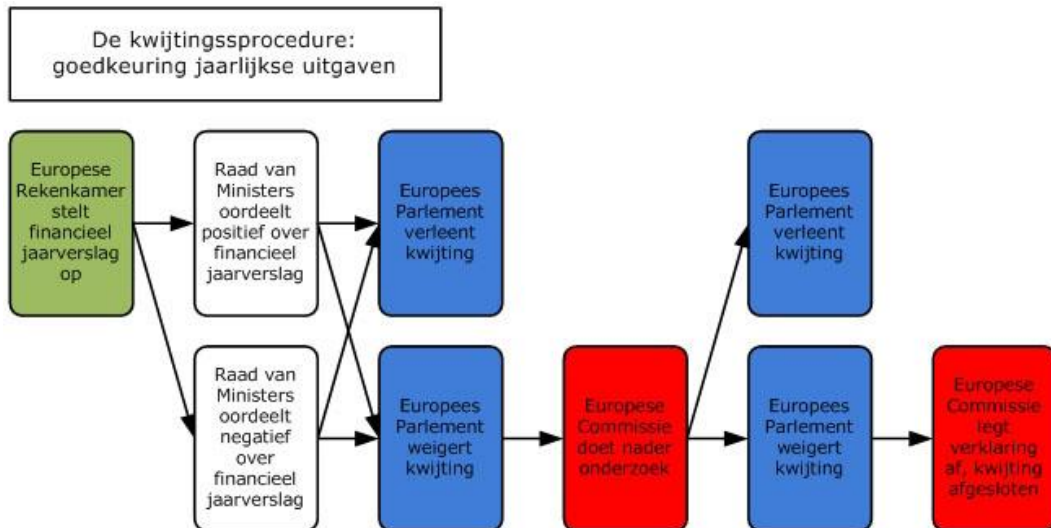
De kwijtingssprocedure:
goedkeuring jaarlijkse uitgaven

Europese Rekenkamer stelt financieel jaarverslag op

Raad van Ministers oordeelt positief over financieel jaarverslag

Raad van Ministers oordeelt negatief over financieel jaarverslag

Europees Parlement verleent kwijting

Europees Parlement weigert kwijting

Europese Commissie doet nader onderzoek

Europees Parlement verleent kwijting

Europees Parlement weigert kwijting

Europese Commissie legt verklaring af, kwijting afgesloten